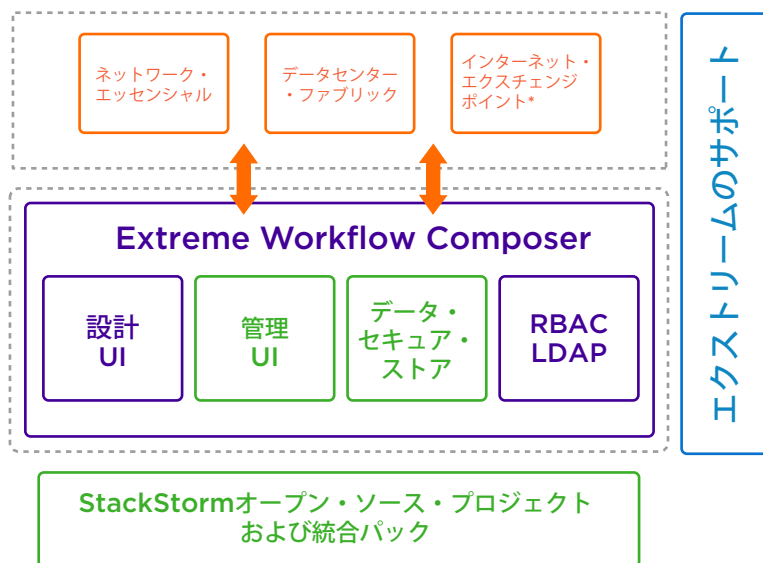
ネットワーク・エッセンシャル

データセンター・ファブリック

インターネット・エクスチェンジポイント*

エクストリームのサポート

Extreme Workflow Composer

設計 UI

管理 UI

データ・セキュア・ストア

RBAC LDAP

StackStormオープン・ソース・プロジェクトおよび統合パック